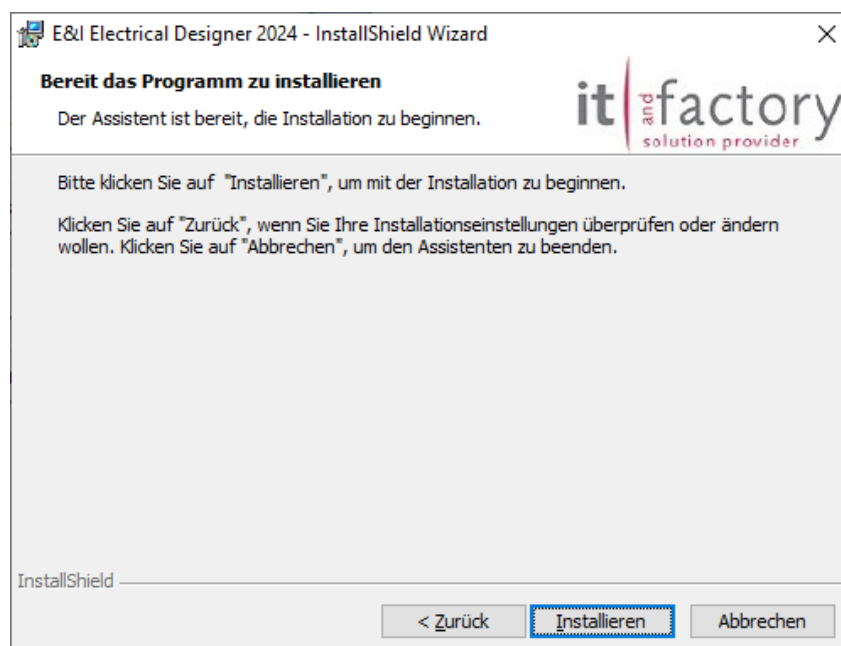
E&I Electrical Designer 2024 - InstallShield Wizard

×

Bereit das Programm zu installieren

Der Assistent ist bereit, die Installation zu beginnen.

it and factory
solution provider

Bitte klicken Sie auf "Installieren", um mit der Installation zu beginnen.

Klicken Sie auf "Zurück", wenn Sie Ihre Installationseinstellungen überprüfen oder ändern wollen. Klicken Sie auf "Abbrechen", um den Assistenten zu beenden.

InstallShield

< Zurück | Installieren | Abbrechen